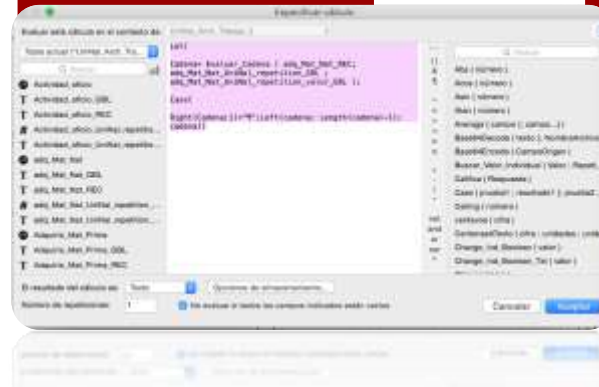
Especificar cálculo

Evaluar este cálculo en el contexto de: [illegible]

Todos actual ("Unitas_Arch_Tra... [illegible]

Actividad_oficio
Actividad_oficio_GBL
Actividad_oficio_REC
Actividad_oficio_Unitas_repetitio...
Actividad_oficio_Unitas_repetitio...
adq_Mat_Nat
adq_Mat_Nat_GBL
adq_Mat_Nat_REC
adq_Mat_Nat_Unitas_repetition_...
adq_Mat_Nat_Unitas_repetition_...
Adquirio_Mat_Prima
Adquirio_Mat_Prima_GBL
Adquirio_Mat_Prima_REC

Let(

Cadena= Evaluar_Cadena ( adq_Mat_Nat_REC; adq_Mat_Nat_OrdNal_repetition_ORC ; adq_Mat_Nat_OrdNal_repetition_valor_GBL );

Case(

Right(Cadena;1)="¶";Left(cadena; Length(cadena)-1); cadena))

Abs ( número )
Acos ( número )
Asin ( número )
Atan ( número )
Atan ( número )
Average ( campo {; campo...} )
Base64Decode ( texto {; nombreArchivo} )
Base64Encode ( CampoOrigen )
Buscar_Valor_Individual ( Valor ; Result_...
Calificar ( Respuesta )
Case ( prueba1 ; resultado1 {; prueba2 ...
Ceiling ( número )
centuries ( cifra )
ContainedDevice ( cifra ; unidades ; cifra
Change_nal_Boolean ( valor )
Change_nal_Boolean_Txt ( valor )

El resultado del cálculo es: Texto
Opciones de almacenamiento...
Número de repeticiones: 1
No evaluar si todos los campos indicados están vacíos

Cancelar
Aceptar